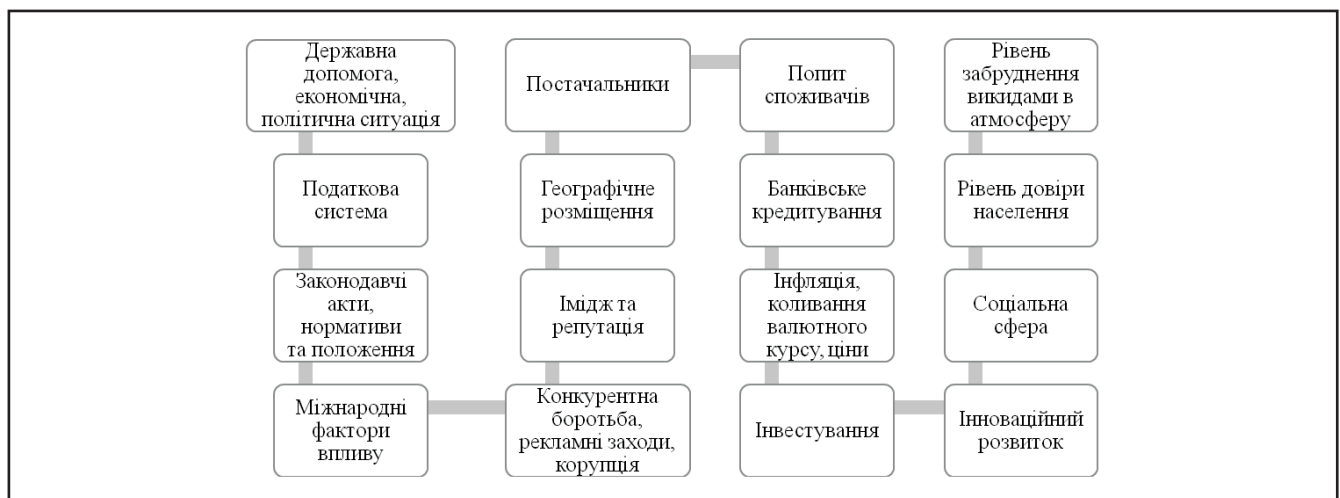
Державна допомога, економічна, політична ситуація

Податкова система

Законодавчі акти, нормативи та положення

Міжнародні фактори впливу

Постачальники

Географічне розміщення

Імідж та репутація

Конкурентна боротьба, рекламні заходи, корупція

Попит споживачів

Банківське кредитування

Інфляція, коливання валютного курсу, ціни

Інвестування

Рівень забруднення викидами в атмосферу

Рівень довіри населення

Соціальна сфера

Інноваційний розвиток